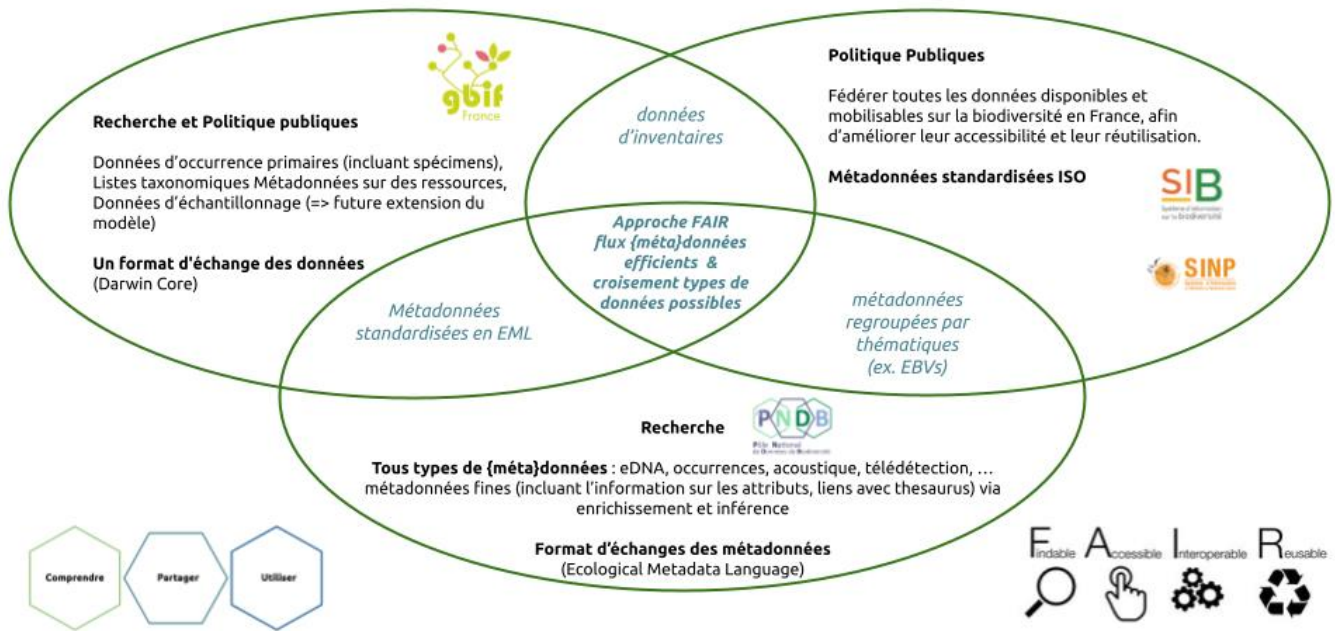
gbif
France

Recherche et Politique publiques

Données d'occurrence primaires (incluant spécimens), Listes taxonomiques Métadonnées sur des ressources, Données d'échantillonnage (=> future extension du modèle)

Un format d'échange des données
(Darwin Core)

données d'inventaires

Politique Publiques

Fédérer toutes les données disponibles et mobilisables sur la biodiversité en France, afin d'améliorer leur accessibilité et leur réutilisation.

Métadonnées standardisées ISO

SIB
Système d'information sur la biodiversité

SINP

Approche FAIR
flux {méta}données efficients &
croisement types de données possibles

Métadonnées standardisées en EML

métadonnées regroupées par thématiques
(ex. EBVs)

Recherche

PNDB
Pôle National de Données de Biodiversité

Tous types de {méta}données : eDNA, occurrences, acoustique, télédétection, … métadonnées fines (incluant l'information sur les attributs, liens avec thesaurus) via enrichissement et inférence

Format d'échanges des métadonnées
(Ecological Metadata Language)

Comprendre

Partager

Utiliser

Findable Accessible Interoperable Reusable